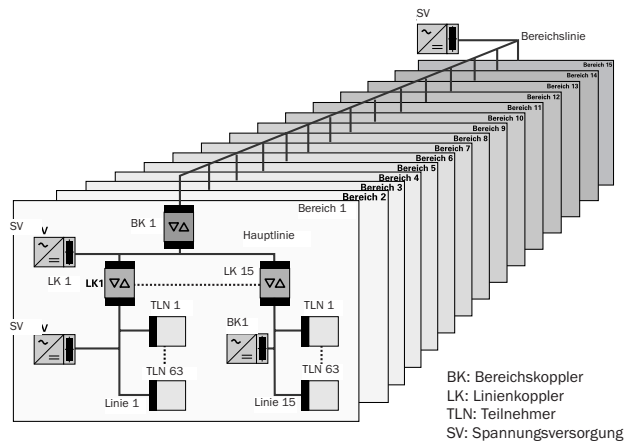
SV
Bereichslinie
Bereich 15
Bereich 14
Bereich 13
Bereich 12
Bereich 11
Bereich 10
Bereich 9
Bereich 8
Bereich 7
Bereich 6
Bereich 5
Bereich 4
Bereich 3
Bereich 2
Bereich 1
BK 1
Hauptlinie
SV
V
LK 1
LK1
LK 15
TLN 1
TLN 1
SV
V
BK1
TLN 63
TLN 63
Linie 1
Linie 15

BK: Bereichskoppler
LK: Linienkoppler
TLN: Teilnehmer
SV: Spannungsversorgung